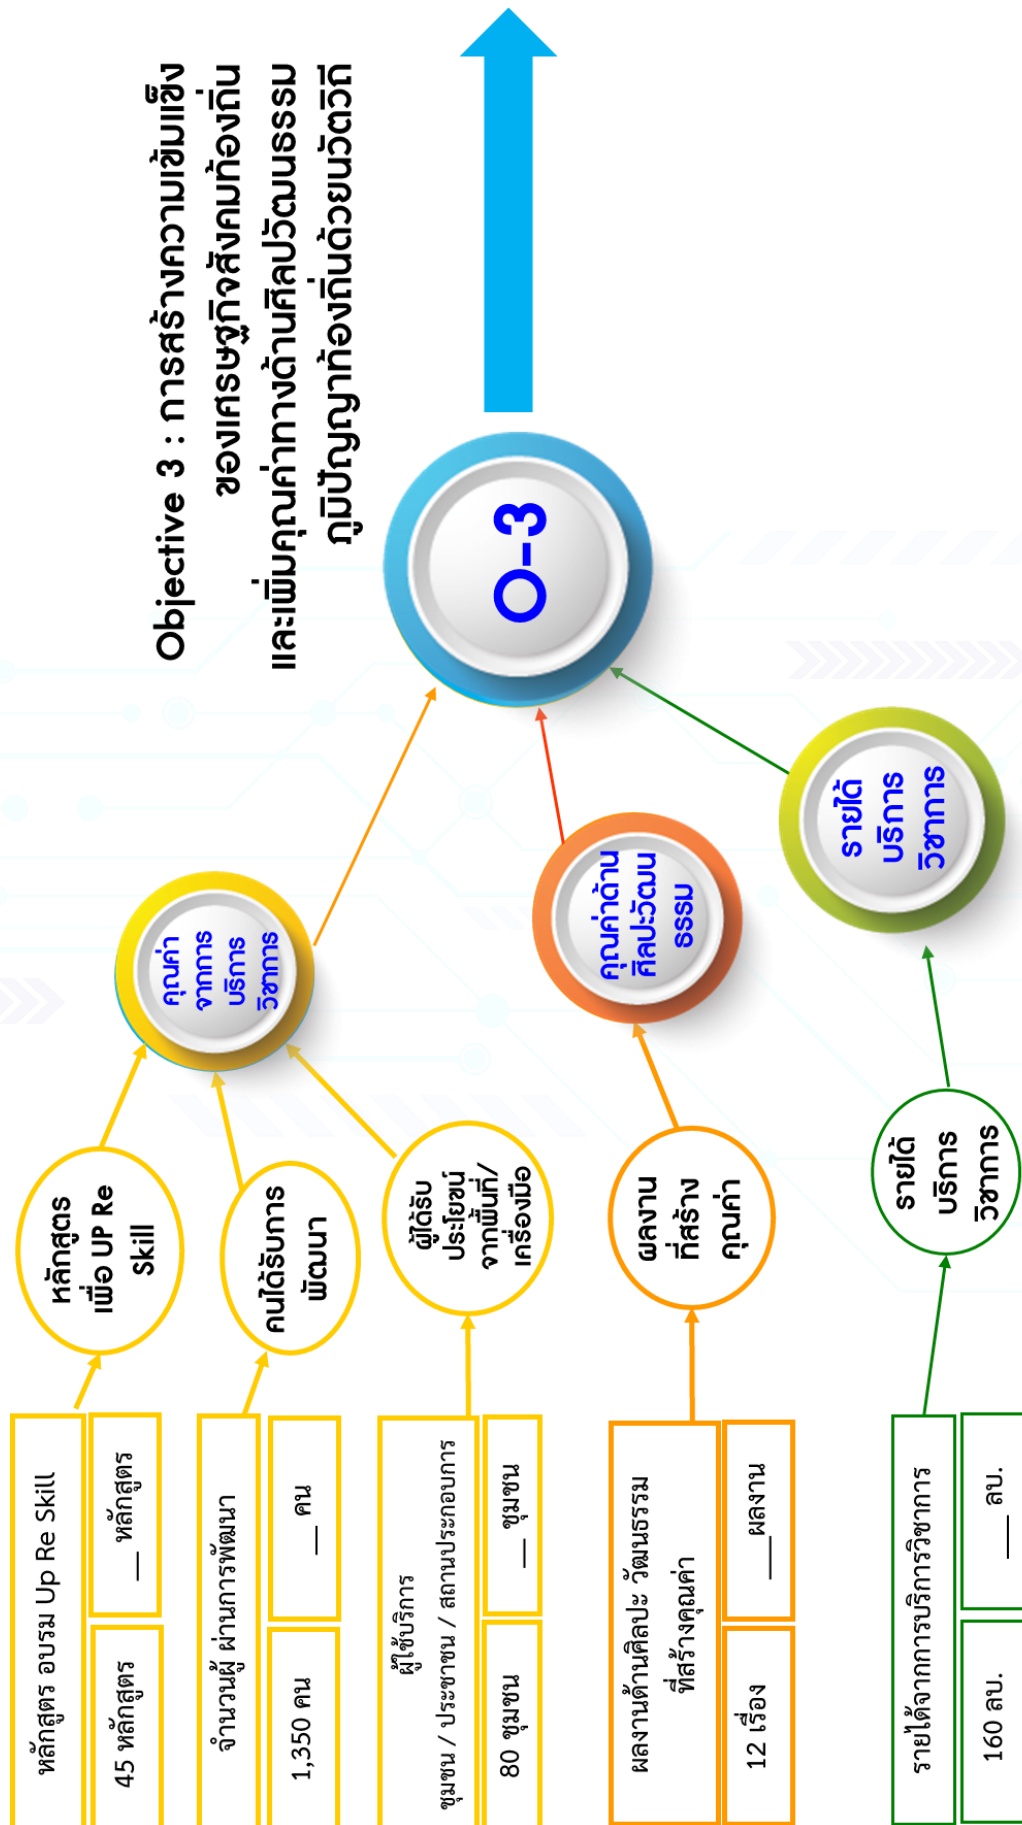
Objective 3 : การสร้างความเข้มแข็งของเศรษฐกิจสังคมท้องถิ่น และเพิ่มคุณค่าทางด้านศิลปวัฒนธรรม ภูมิปัญญาท้องถิ่นด้วยนวัตวิถี

O-3

คุณค่าจากการบริการวิชาการ

คุณค่าด้านศิลปวัฒนธรรม

รายได้บริการวิชาการ

หลักสูตรเพื่อ UP Re Skill

คนได้รับการพัฒนา

ผู้ได้รับประโยชน์จากพื้นที่/เครื่องมือ

ผลงานที่สร้างคุณค่า

รายได้บริการวิชาการ

หลักสูตร อบรม Up Re Skill

45 หลักสูตร

__ หลักสูตร

จำนวนผู้ ผ่านการพัฒนา

1,350 คน

__ คน

ผู้ใช้บริการ ชุมชน / ประชาชน / สถานประกอบการ

80 ชุมชน

__ ชุมชน

ผลงานด้านศิลปะ วัฒนธรรม ที่สร้างคุณค่า

12 เรื่อง

__ผลงาน

รายได้จากการบริการวิชาการ

160 ลบ.

__ ลบ.